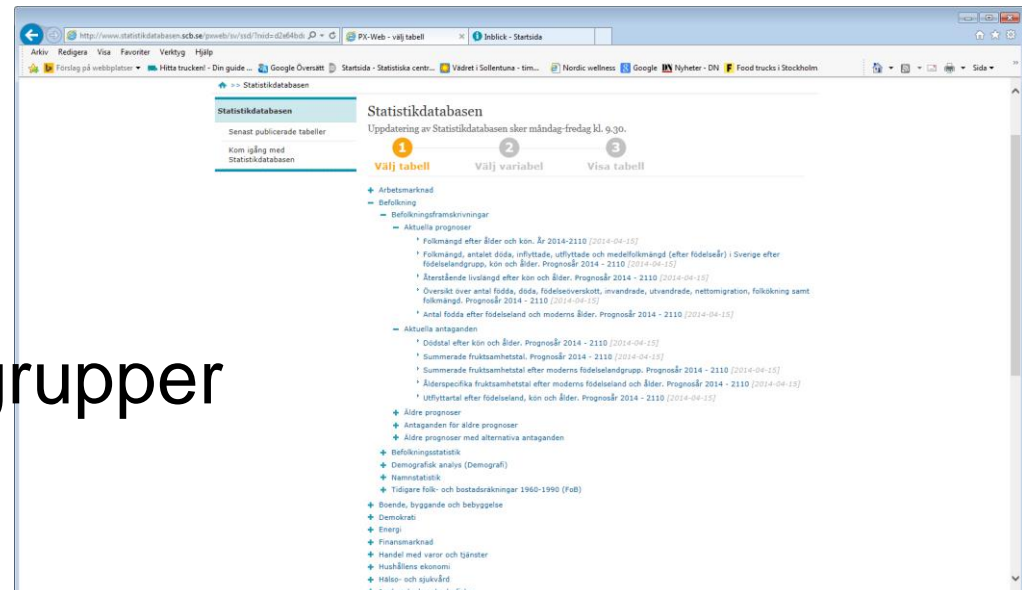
http://www.statistikdatabasen.scb.se/pxweb/sv/ssd/?rxid=d2e64bdc
PX-Web - välj tabell
Inblick - Startsida

Arkiv Redigera Visa Favoriter Verktyg Hjälp

Förslag på webbplatser ▾ Hitta trucken! - Din guide ... Google Översätt Startsida - Statistiska centr... Vädret i Sollentuna - tim... Nordic wellness Google Nyheter - DN Food trucks i Stockholm

Sida ▾

>> Statistikdatabasen

Statistikdatabasen
Senast publicerade tabeller
Kom igång med Statistikdatabasen

Statistikdatabasen
Uppdatering av Statistikdatabasen sker måndag-fredag kl. 9.30.

1 Välj tabell
2 Välj variabel
3 Visa tabell

+ Arbetsmarknad
− Befolkning
− Befolkningsframskrivningar
− Aktuella prognoser
Folkmängd efter ålder och kön. År 2014-2110 [2014-04-15]
Folkmängd, antalet döda, inflyttade, utflyttade och medelfolkmängd (efter födelseår) i Sverige efter födelselandgrupp, kön och ålder. Prognosår 2014 - 2110 [2014-04-15]
Återstående livslängd efter kön och ålder. Prognosår 2014 - 2110 [2014-04-15]
Översikt över antal födda, döda, födelseöverskott, invandrade, utvandrade, nettomigration, folkökning samt folkmängd. Prognosår 2014 - 2110 [2014-04-15]
Antal födda efter födelseland och moderns ålder. Prognosår 2014 - 2110 [2014-04-15]
− Aktuella antaganden
Dödstal efter kön och ålder. Prognosår 2014 - 2110 [2014-04-15]
Summerade fruktsamhetstal. Prognosår 2014 - 2110 [2014-04-15]
Summerade fruktsamhetstal efter moderns födelselandgrupp. Prognosår 2014 - 2110 [2014-04-15]
Åldersspecifika fruktsamhetstal efter moderns födelseland och ålder. Prognosår 2014 - 2110 [2014-04-15]
Utflyttartal efter födelseland, kön och ålder. Prognosår 2014 - 2110 [2014-04-15]
+ Äldre prognoser
+ Antaganden för äldre prognoser
+ Äldre prognoser med alternativa antaganden
+ Befolkningsstatistik
+ Demografisk analys (Demografi)
+ Namnstatistik
+ Tidigare folk- och bostadsräkningar 1960-1990 (FoB)
+ Boende, byggande och bebyggelse
+ Demokrati
+ Energi
+ Finansmarknad
+ Handel med varor och tjänster
+ Hushållens ekonomi
+ Hälso- och sjukvård

grupper